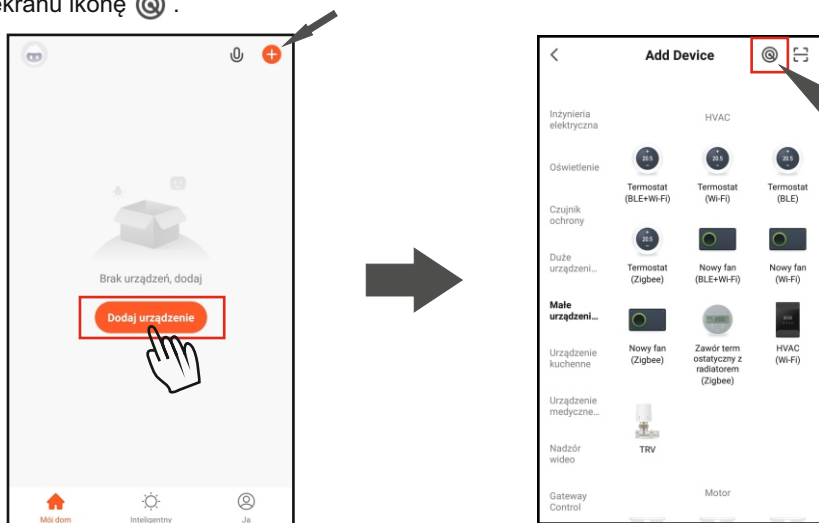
ekranu ikonę .

Brak urządzeń, dodaj

Dodaj urządzenie

Mój dom Inteligentny Ja

Add Device

Inżynieria elektryczna

Oświetlenie

Czujnik ochrony

Duże urządzeni...

Małe urządzeni...

Urządzenie kuchenne

Urządzenie medyczne...

Nadzór wideo

Gateway Control

HVAC

Termostat (BLE+Wi-Fi)

Termostat (Wi-Fi)

Termostat (BLE)

Termostat (Zigbee)

Nowy fan (BLE+Wi-Fi)

Nowy fan (Wi-Fi)

Nowy fan (Zigbee)

Zawór termostatyczny z radiatorem (Zigbee)

HVAC (Wi-Fi)

TRV

Motor